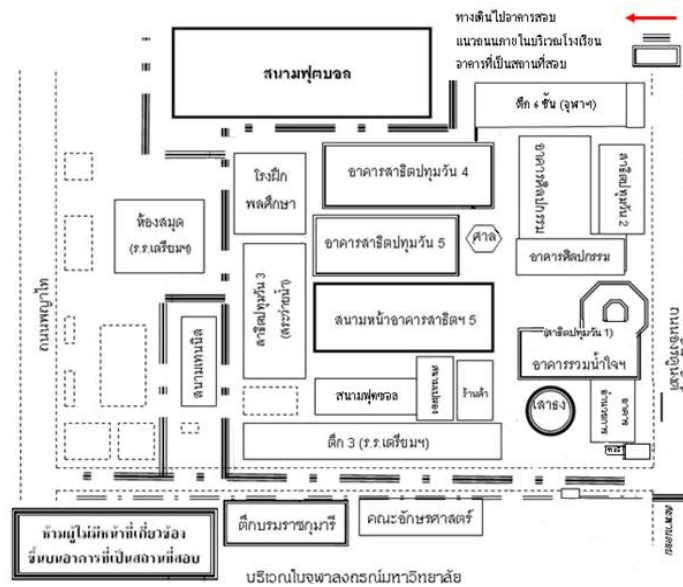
ทางเดินไปอาคารสอบ
แนวถนนภายในบริเวณโรงเรียน
อาคารที่เป็นสถานที่สอบ

สนามฟุตบอล

ตึก 6 ชั้น (จุฬาฯ)

โรงฝึกพลศึกษา

อาคารสาธิตปทุมวัน 4

อาคารศิลปกรรม

สาธิตปทุมวัน 2

ห้องสมุด (ร.ร.เตรียมฯ)

อาคารสาธิตปทุมวัน 5

ศาล

อาคารศิลปกรรม

ถนนพญาไท

สาธิตปทุมวัน 3 (สระว่ายน้ำ)

สนามหน้าอาคารสาธิตฯ 5

สนามเทนนิส

(สาธิตปทุมวัน 1)

อาคารรวมน้ำใจฯ

ถนนอังรีดูนังต์

สนามฟุตซอล

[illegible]

ร้านค้า

เสาธง

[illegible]

ตึก 3 (ร.ร.เตรียมฯ)

ห้ามผู้ไม่มีหน้าที่เกี่ยวข้อง ขึ้นบนอาคารที่เป็นสถานที่สอบ

ตึกบรมราชกุมารี

คณะอักษรศาสตร์

บริเวณในจุฬาลงกรณ์มหาวิทยาลัย